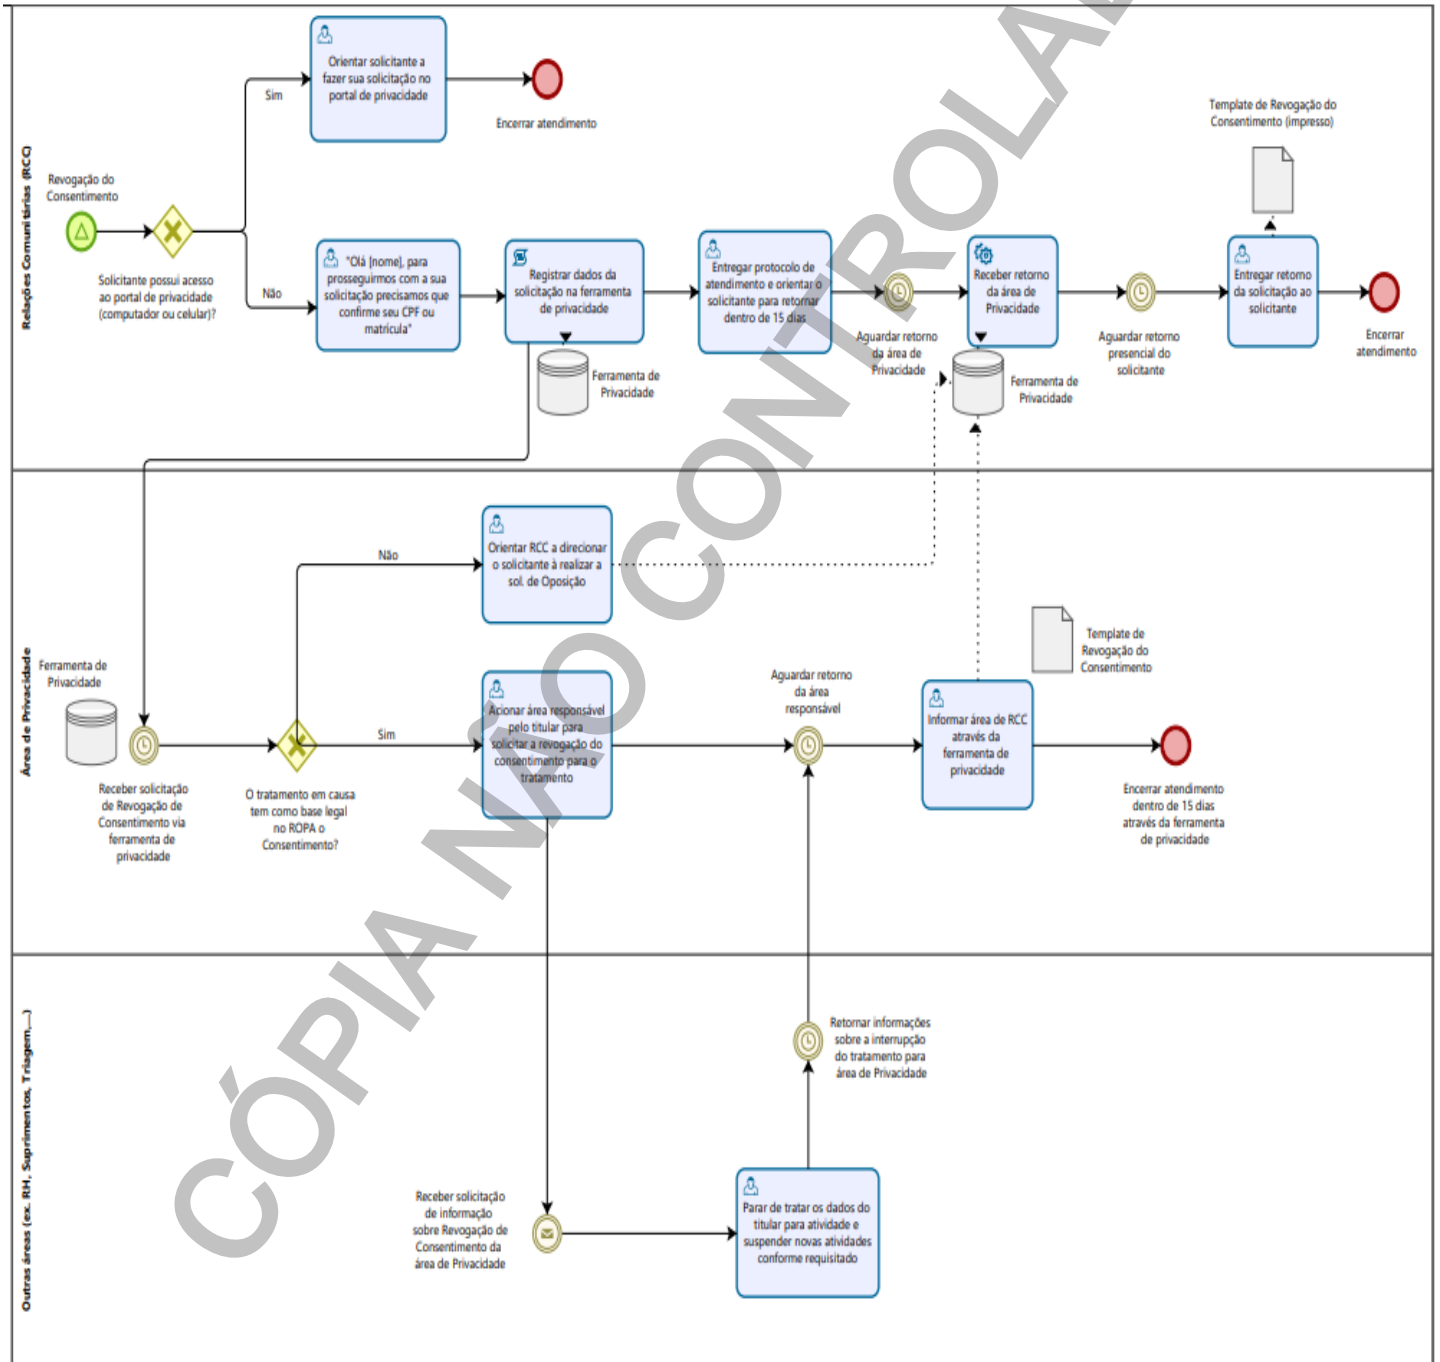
Relações Comunitárias (RCC)

Revogação do Consentimento

Solicitante possui acesso ao portal de privacidade (computador ou celular)?

Sim

Orientar solicitante a fazer sua solicitação no portal de privacidade

Encerrar atendimento

Não

"Olá [nome], para prosseguirmos com a sua solicitação precisamos que confirme seu CPF ou matrícula"

Registrar dados da solicitação na ferramenta de privacidade

Ferramenta de Privacidade

Entregar protocolo de atendimento e orientar o solicitante para retornar dentro de 15 dias

Aguardar retorno da área de Privacidade

Receber retorno da área de Privacidade

Ferramenta de Privacidade

Aguardar retorno presencial do solicitante

Template de Revogação do Consentimento (impresso)

Entregar retorno da solicitação ao solicitante

Encerrar atendimento

Área de Privacidade

Ferramenta de Privacidade

Receber solicitação de Revogação de Consentimento via ferramenta de privacidade

O tratamento em causa tem como base legal no ROPA o Consentimento?

Não

Orientar RCC a direcionar o solicitante à realizar a sol. de Oposição

Sim

Acionar área responsável pelo titular para solicitar a revogação do consentimento para o tratamento

Aguardar retorno da área responsável

Template de Revogação do Consentimento

Informar área de RCC através da ferramenta de privacidade

Encerrar atendimento dentro de 15 dias através da ferramenta de privacidade

Outras áreas (ex. RH, Suprimentos, Triagem,...)

Receber solicitação de informação sobre Revogação de Consentimento da área de Privacidade

Parar de tratar os dados do titular para atividade e suspender novas atividades conforme requisitado

Retornar informações sobre a interrupção do tratamento para área de Privacidade

CÓPIA NÃO CONTROLADA